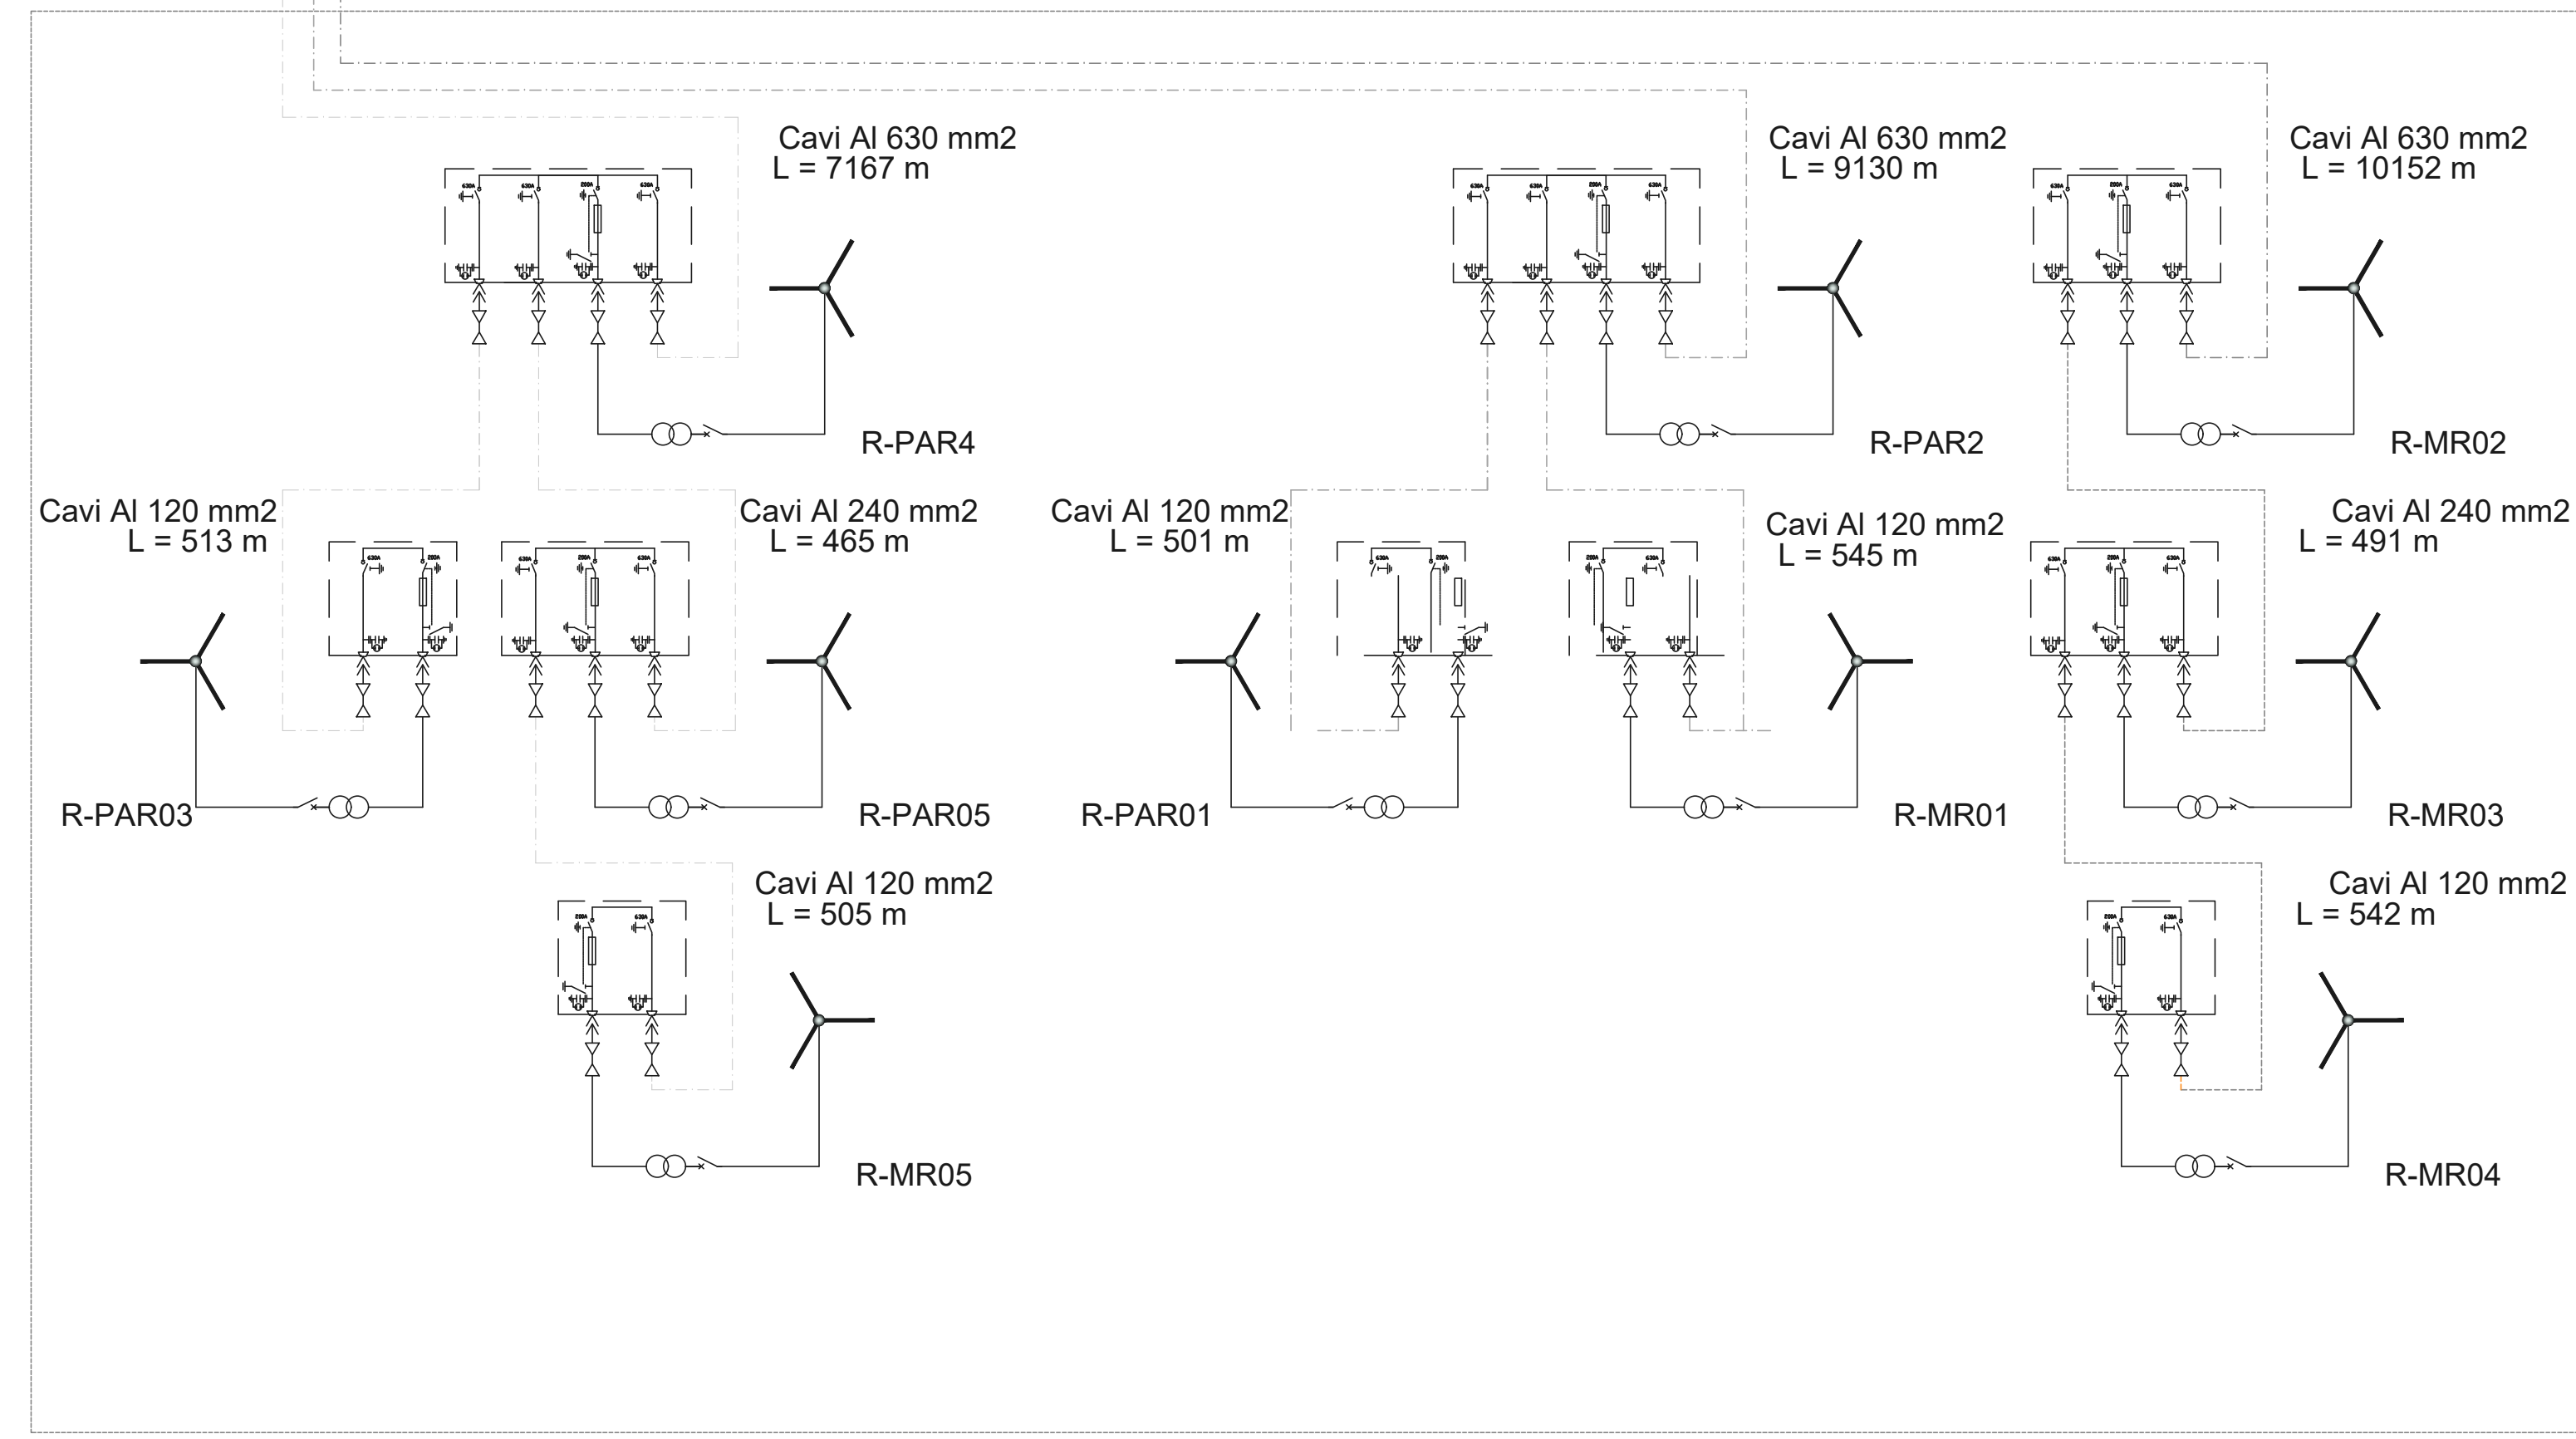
Cavi Al 630 mm2
L = 7167 m

Cavi Al 630 mm2
L = 9130 m

Cavi Al 630 mm2
L = 10152 m

R-PAR4

R-PAR2

R-MR02

Cavi Al 120 mm2
L = 513 m

Cavi Al 240 mm2
L = 465 m

Cavi Al 120 mm2
L = 501 m

Cavi Al 120 mm2
L = 545 m

Cavi Al 240 mm2
L = 491 m

R-PAR03

R-PAR05

R-PAR01

R-MR01

R-MR03

Cavi Al 120 mm2
L = 505 m

Cavi Al 120 mm2
L = 542 m

R-MR05

R-MR04